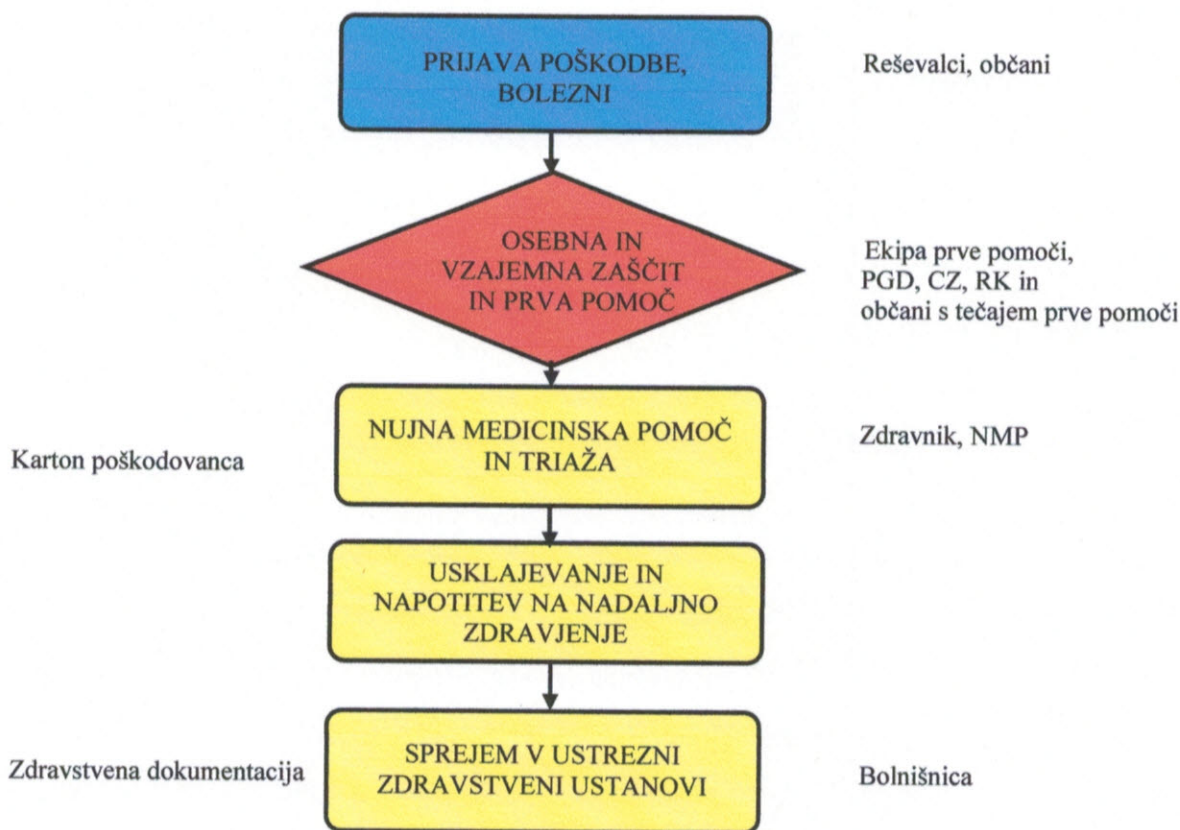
PRIJAVA POŠKODBE, BOLEZNI

Reševalci, občani

OSEBNA IN VZAJEMNA ZAŠČIT IN PRVA POMOČ

Ekipa prve pomoči, PGD, CZ, RK in občani s tečajem prve pomoči

Karton poškodovanca

NUJNA MEDICINSKA POMOČ IN TRIAŽA

Zdravnik, NMP

USKLAJEVANJE IN NAPOTITEV NA NADALJNO ZDRAVJENJE

Zdravstvena dokumentacija

SPREJEM V USTREZNI ZDRAVSTVENI USTANOVI

Bolnišnica